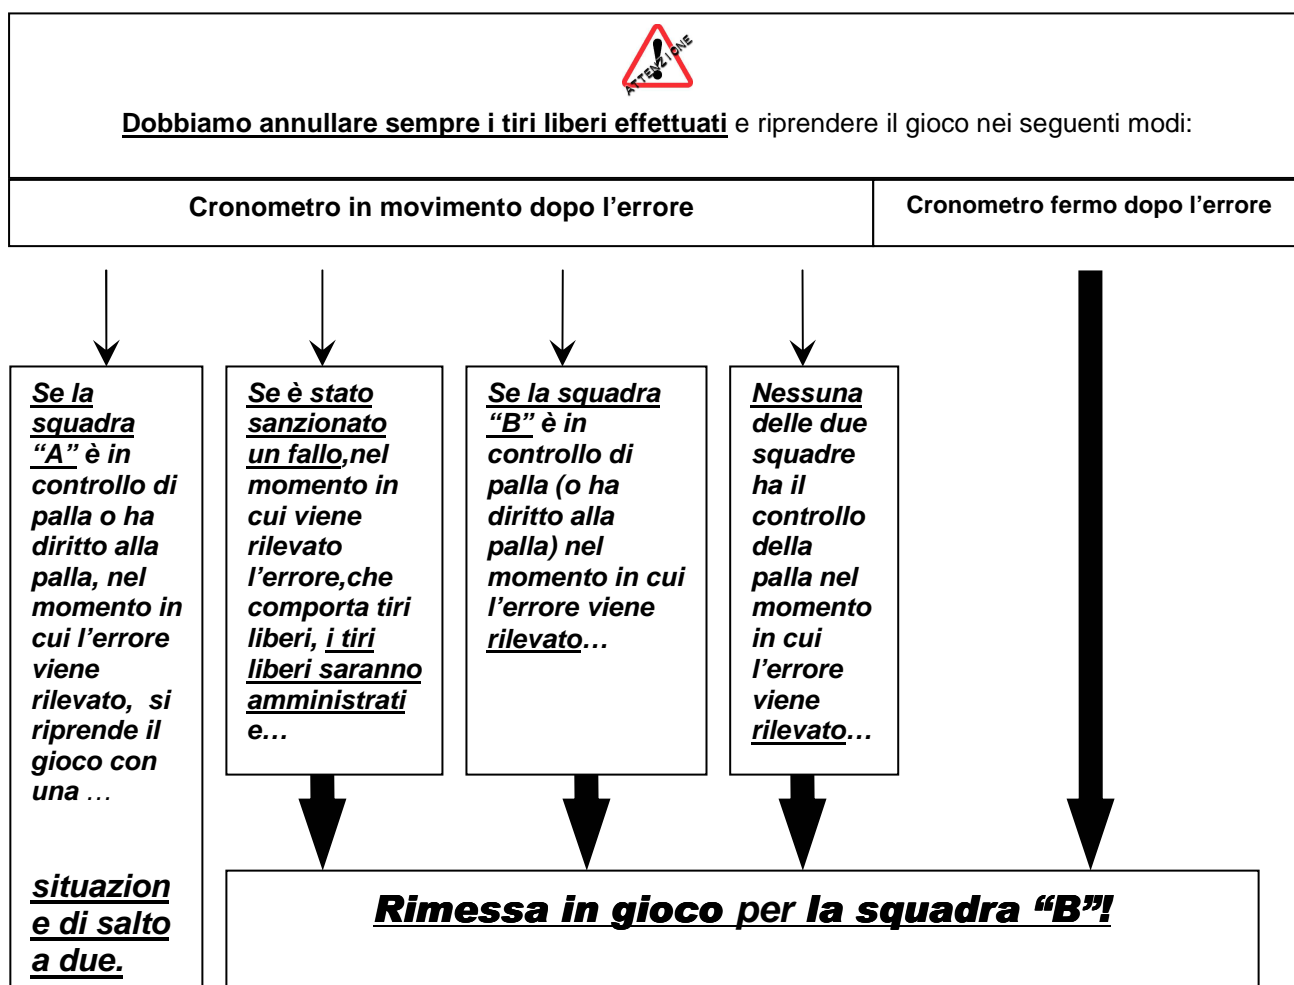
ATTENZIONE

Dobbiamo annullare sempre i tiri liberi effettuati e riprendere il gioco nei seguenti modi:

Cronometro in movimento dopo l'errore

Cronometro fermo dopo l'errore

Se la squadra "A" è in controllo di palla o ha diritto alla palla, nel momento in cui l'errore viene rilevato, si riprende il gioco con una …

situazione di salto a due.

Se è stato sanzionato un fallo,nel momento in cui viene rilevato l'errore,che comporta tiri liberi, i tiri liberi saranno amministrati e…

Se la squadra "B" è in controllo di palla (o ha diritto alla palla) nel momento in cui l'errore viene rilevato…

Nessuna delle due squadre ha il controllo della palla nel momento in cui l'errore viene rilevato…

Rimessa in gioco per la squadra "B"!